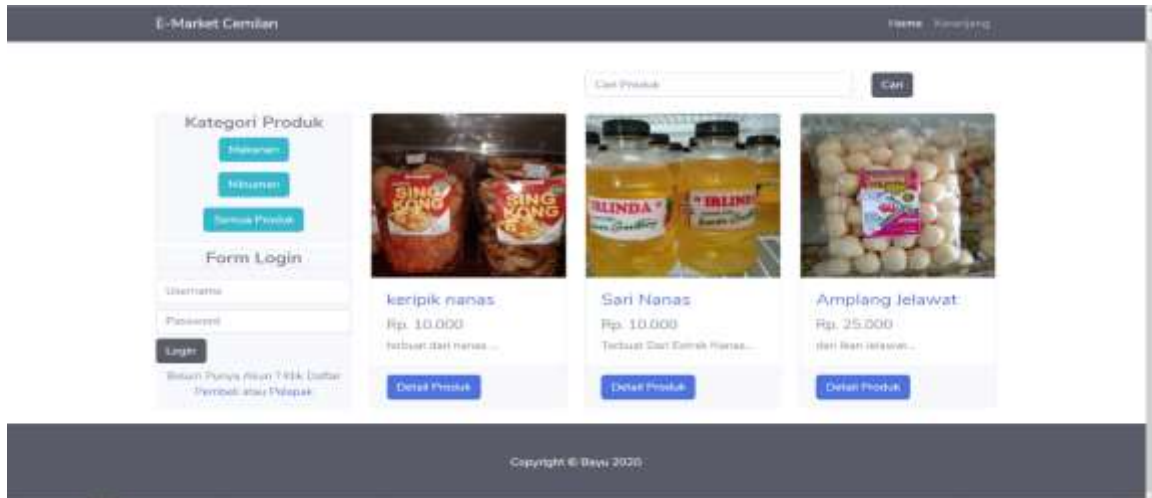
E-Market Cemilan

Home Keranjang

Cari Produk

Cari

Kategori Produk

Makanan

Minuman

Semua Produk

Form Login

Username

Password

Login

Belum Punya Akun ? Klik Daftar Pembeli atau Pelapak

SING KONG

keripik nanas

Rp. 10.000

Terbuat dari nanas ...

Detail Produk

IRLINDA

Sari Nanas

Rp. 10.000

Terbuat Dari Ekstrak Nanas...

Detail Produk

Amplang Jelawat

Rp. 25.000

dari ikan jelawat...

Detail Produk

Copyright © Bayu 2020